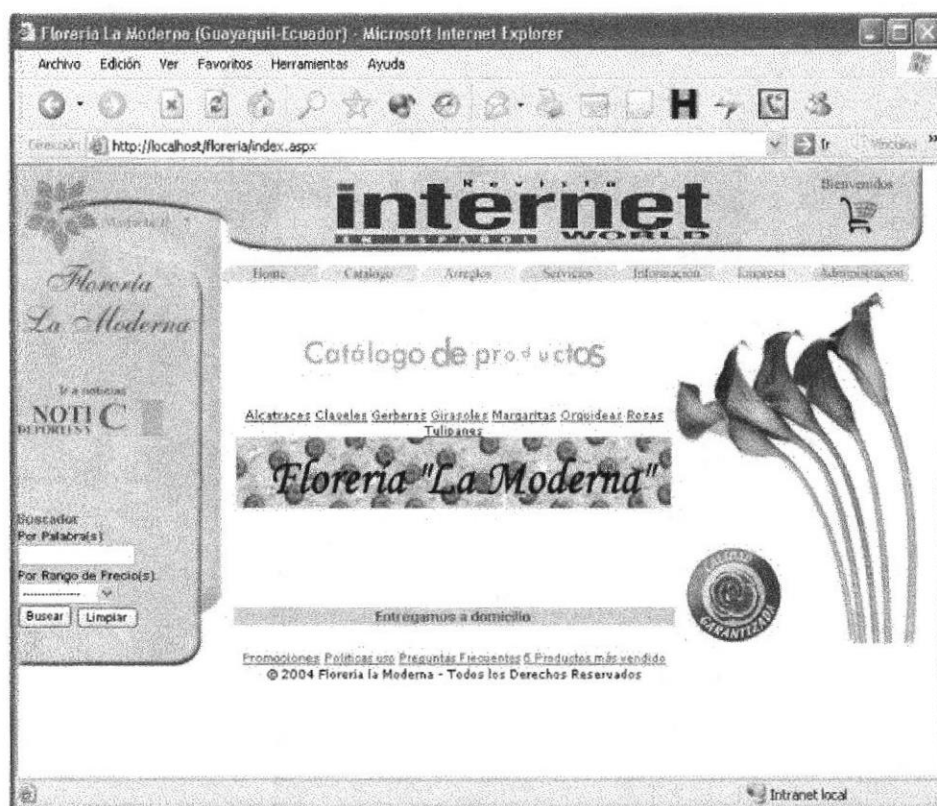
Floreria La Moderna (Guayaquil-Ecuador) - Microsoft Internet Explorer

Archivo Edición Ver Favoritos Herramientas Ayuda

Dirección http://localhost/floreria/index.aspx

Ir Vínculos »

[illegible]

Revista
internet
EN ESPAÑOL WORLD

Bienvenidos

Floreria
La Moderna

Ir a noticias
NOTI C
DEPORTES

Buscador
Por Palabra(s)

Por Rango de Precio(s)
------------

Buscar Limpiar

Home Catalogo Arreglos Servicios Información Empresa Administracion

Catálogo de productos

Alcatraces Claveles Gerberas Girasoles Margaritas Orquideas Rosas Tulipanes

Floreria "La Moderna"

CALIDAD GARANTIZADA

Entregamos a domicilio

Promociones Politicas uso Preguntas Frecuentes 5 Productos más vendido
© 2004 Floreria la Moderna - Todos los Derechos Reservados

Intranet local